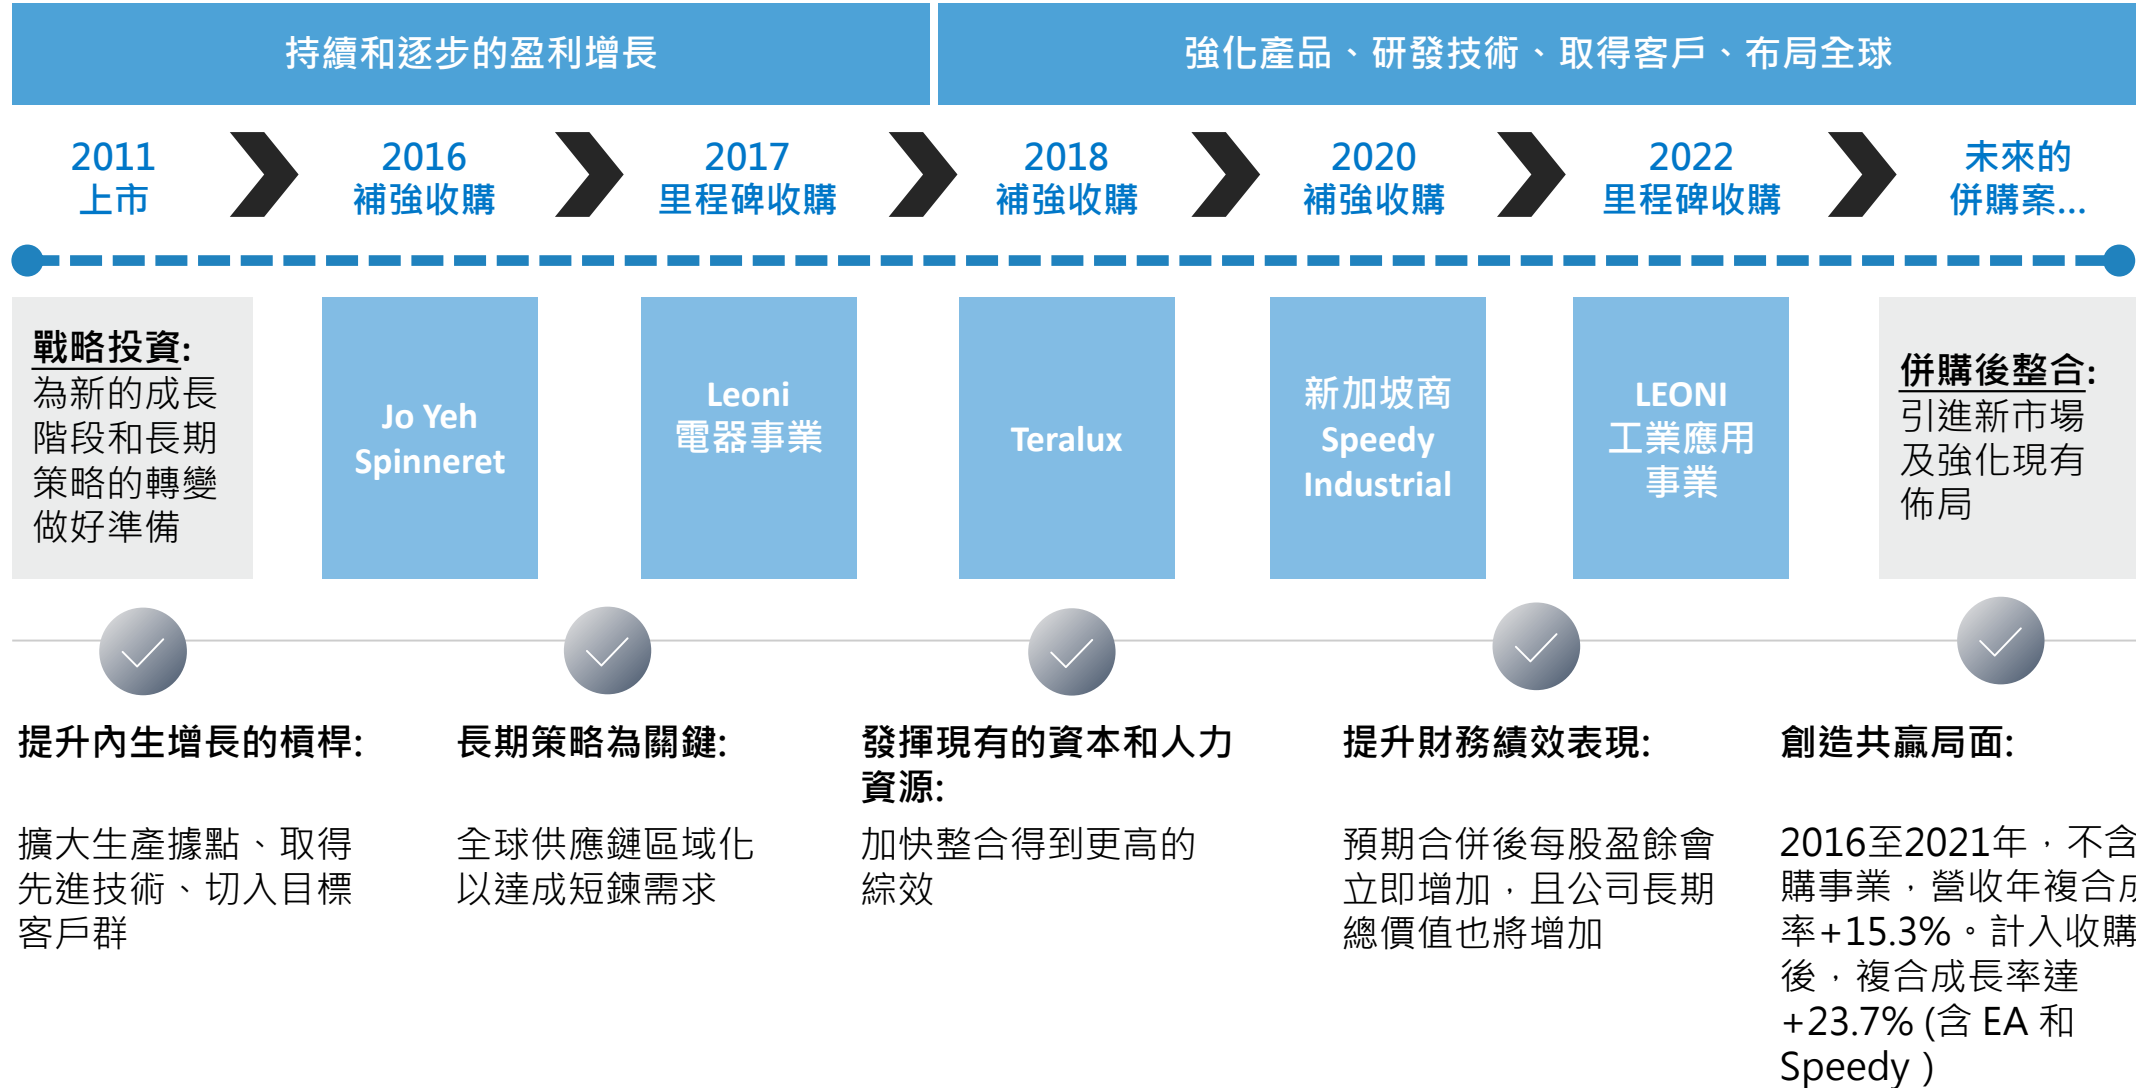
持續和逐步的盈利增長

強化產品、研發技術、取得客戶、布局全球

2011
上市

2016
補強收購

2017
里程碑收購

2018
補強收購

2020
補強收購

2022
里程碑收購

未來的
併購案...

戰略投資:
為新的成長階段和長期策略的轉變做好準備

Jo Yeh Spinneret

Leoni
電器事業

Teralux

新加坡商 Speedy Industrial

LEONI
工業應用事業

併購後整合:
引進新市場及強化現有佈局

提升內生增長的槓桿:

擴大生產據點、取得先進技術、切入目標客戶群

長期策略為關鍵:

全球供應鏈區域化以達成短鍊需求

發揮現有的資本和人力資源:

加快整合得到更高的綜效

提升財務績效表現:

預期合併後每股盈餘會立即增加，且公司長期總價值也將增加

創造共贏局面:

2016至2021年，不含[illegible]購事業，營收年複合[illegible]率+15.3%。計入收購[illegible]後，複合成長率達+23.7% (含 EA 和 Speedy )